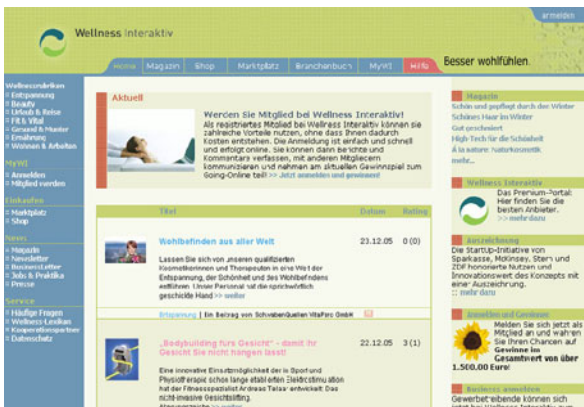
anmelden

Wellness Interaktiv

Home | Magazin | Shop | Marktplatz | Branchenbuch | MyWI | Hilfe

Besser wohlfühlen

Wellnessrubriken
Entspannung
Beauty
Urlaub & Reise
Fit & Vital
Gesund & Munter
Ernährung
Wohnen & Arbeiten

MyWI
Anmelden
Mitglied werden

Einkaufen
Marktplatz
Shop

News
Magazin
Newsletter
BusinessLetter
Jobs & Praktika
Presse

Service
Häufige Fragen
Wellness-Lexikon
Kooperationspartner
Datenschutz

Aktuell

Werden Sie Mitglied bei Wellness Interaktiv!
Als registriertes Mitglied bei Wellness Interaktiv können sie zahlreiche Vorteile nutzen, ohne dass Ihnen dadurch Kosten entstehen. Die Anmeldung ist einfach und schnell und erfolgt online. Sie können dann Berichte und Kommentare verfassen, mit anderen Mitgliedern kommunizieren und nehmen am aktuellen Gewinnspiel zum Going-Online teil! >> Jetzt anmelden und gewinnen!

| Titel | Datum | Rating |
|---|---|---|
| Wohlbefinden aus aller Welt | 23.12.05 | 0(0) |
| „Bodybuilding fürs Gesicht" - damit Ihr Gesicht Sie nicht hängen lässt! | 22.12.05 | 3(1) |

Lassen Sie sich von „nnoren qualifizierten Kosmetikerinnen und Therapeuten in eine Welt der Entspannung, der Schönheit und des Wohlbefindens entführen. Unser Personal hat die sprichwörtlich geschickte Hand >> weiter

Entspannung | Ein Beitrag von SchwabenQuellen VitaPark GmbH

Eine innovative Einsatzmöglichkeit der in Sport und Physiotherapie schon lange etablierten Elektrostimulation hat der Fitnessspezialist Andreas Taisar entwickelt: Das nicht-invasive Gesichtslifting.

Magazin
Schön und gepflegt durch den Winter
Schönes Haar im Winter
Gut geschminkt
High Tech für die Schönheit
À la nature: Naturkosmetik
mehr...

Wellness Interaktiv
Das Premium-Portal: Hier finden Sie die besten Anbieter. >> mehr dazu

Auszeichnung
Die StartUp-Initiative von Sparkasse, McKinsey, Stern und ZDF honorierte Nutzen und Innovationswert des Konzepts mit einer Auszeichnung.
:: mehr dazu

Anmelden und Gewinnen
Melden Sie sich jetzt als Mitglied an und wahren Sie Ihren Chancen auf Gewinne im Gesamtwert von über 1.500,00 Euro!

Business anmelden
Gewerbetreibende können sich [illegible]